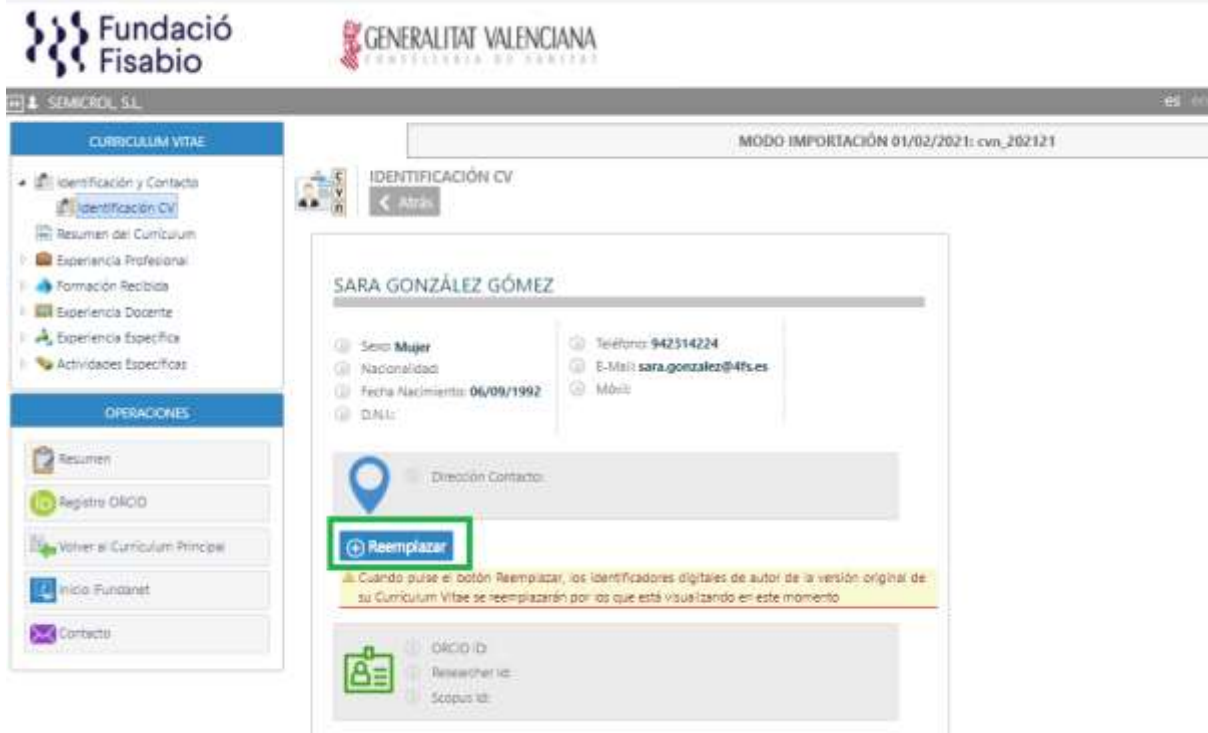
Fundació Fisabio

GENERALITAT VALENCIANA
CONSELLERIA DE SANITAT

SEMICROL S.L.

es

CURRICULUM VITAE

Identificación y Contacto
Identificación CV
Resumen del Curriculum
Experiencia Profesional
Formación Recibida
Experiencia Docente
Experiencia Específica
Actividades Específicas

OPERACIONES

Resumen
Registro ORCID
Volver al Curriculum Principal
Inicio Fundanet
Contacto

MODO IMPORTACIÓN 01/02/2021: cvn_202121

IDENTIFICACIÓN CV

< Atrás

SARA GONZÁLEZ GÓMEZ

Sexo: Mujer
Nacionalidad:
Fecha Nacimiento: 06/09/1992
D.N.I.:

Teléfono: 942514224
E-Mail: sara.gonzalez@4fs.es
Móvil:

Dirección Contacto:

Reemplazar

Cuando pulse el botón Reemplazar, los identificadores digitales de autor de la versión original de su Curriculum Vitae se reemplazarán por los que está visualizando en este momento

ORCID ID:
Researcher Id:
Scopus Id: